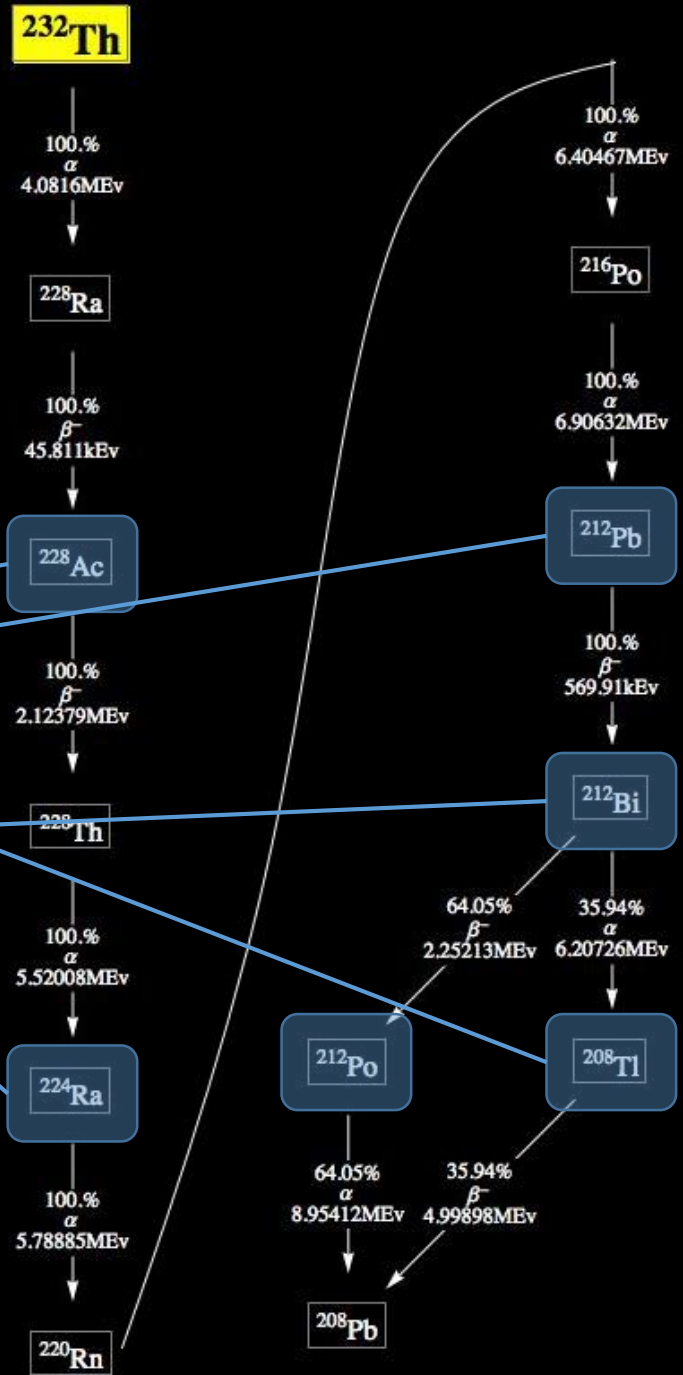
$^{232}$Th

100.%
$\alpha$
4.0816MEv

$^{228}$Ra

100.%
$\beta^-$
45.811kEv

$^{228}$Ac

100.%
$\beta^-$
2.12379MEv

$^{228}$Th

100.%
$\alpha$
5.52008MEv

$^{224}$Ra

100.%
$\alpha$
5.78885MEv

$^{220}$Rn

100.%
$\alpha$
6.40467MEv

$^{216}$Po

100.%
$\alpha$
6.90632MEv

$^{212}$Pb

100.%
$\beta^-$
569.91kEv

$^{212}$Bi

64.05%
$\beta^-$
2.25213MEv

35.94%
$\alpha$
6.20726MEv

$^{212}$Po

$^{208}$Tl

64.05%
$\alpha$
8.95412MEv

35.94%
$\beta^-$
4.99898MEv

$^{208}$Pb